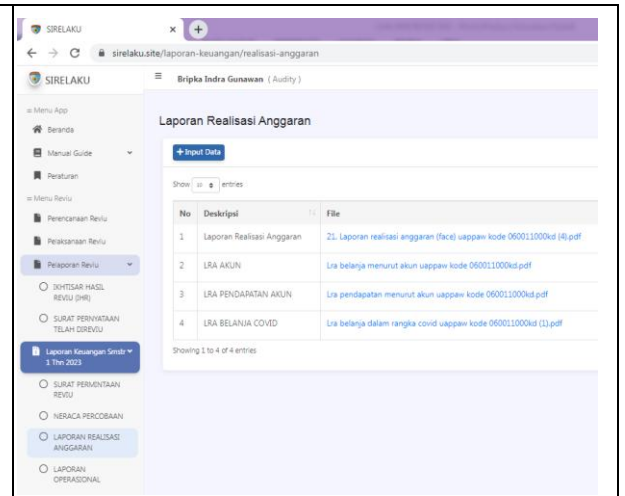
SIRELAKU ×

sirelaku.site/laporan-keuangan/realisasi-anggaran

SIRELAKU

Bripka Indra Gunawan ( Audity )

≡ Menu App

Beranda

Manual Guide

Peraturan

≡ Menu Reviu

Perencanaan Reviu

Pelaksanaan Reviu

Pelaporan Reviu

IKHTISAR HASIL REVIU (IHR)

SURAT PERNYATAAN TELAH DIREVIU

Laporan Keuangan Smstr 1 Thn 2023

SURAT PERMINTAAN REVIU

NERACA PERCOBAAN

LAPORAN REALISASI ANGGARAN

LAPORAN OPERASIONAL

Laporan Realisasi Anggaran

+ Input Data

Show 10 entries

| No | Deskripsi | File |
|---|---|---|
| 1 | Laporan Realisasi Anggaran | 21. Laporan realisasi anggaran (face) uappaw kode 060011000kd (4).pdf |
| 2 | LRA AKUN | Lra belanja menurut akun uappaw kode 060011000kd.pdf |
| 3 | LRA PENDAPATAN AKUN | Lra pendapatan menurut akun uappaw kode 060011000kd.pdf |
| 4 | LRA BELANJA COVID | Lra belanja dalam rangka covid uappaw kode 060011000kd (1).pdf |

Showing 1 to 4 of 4 entries